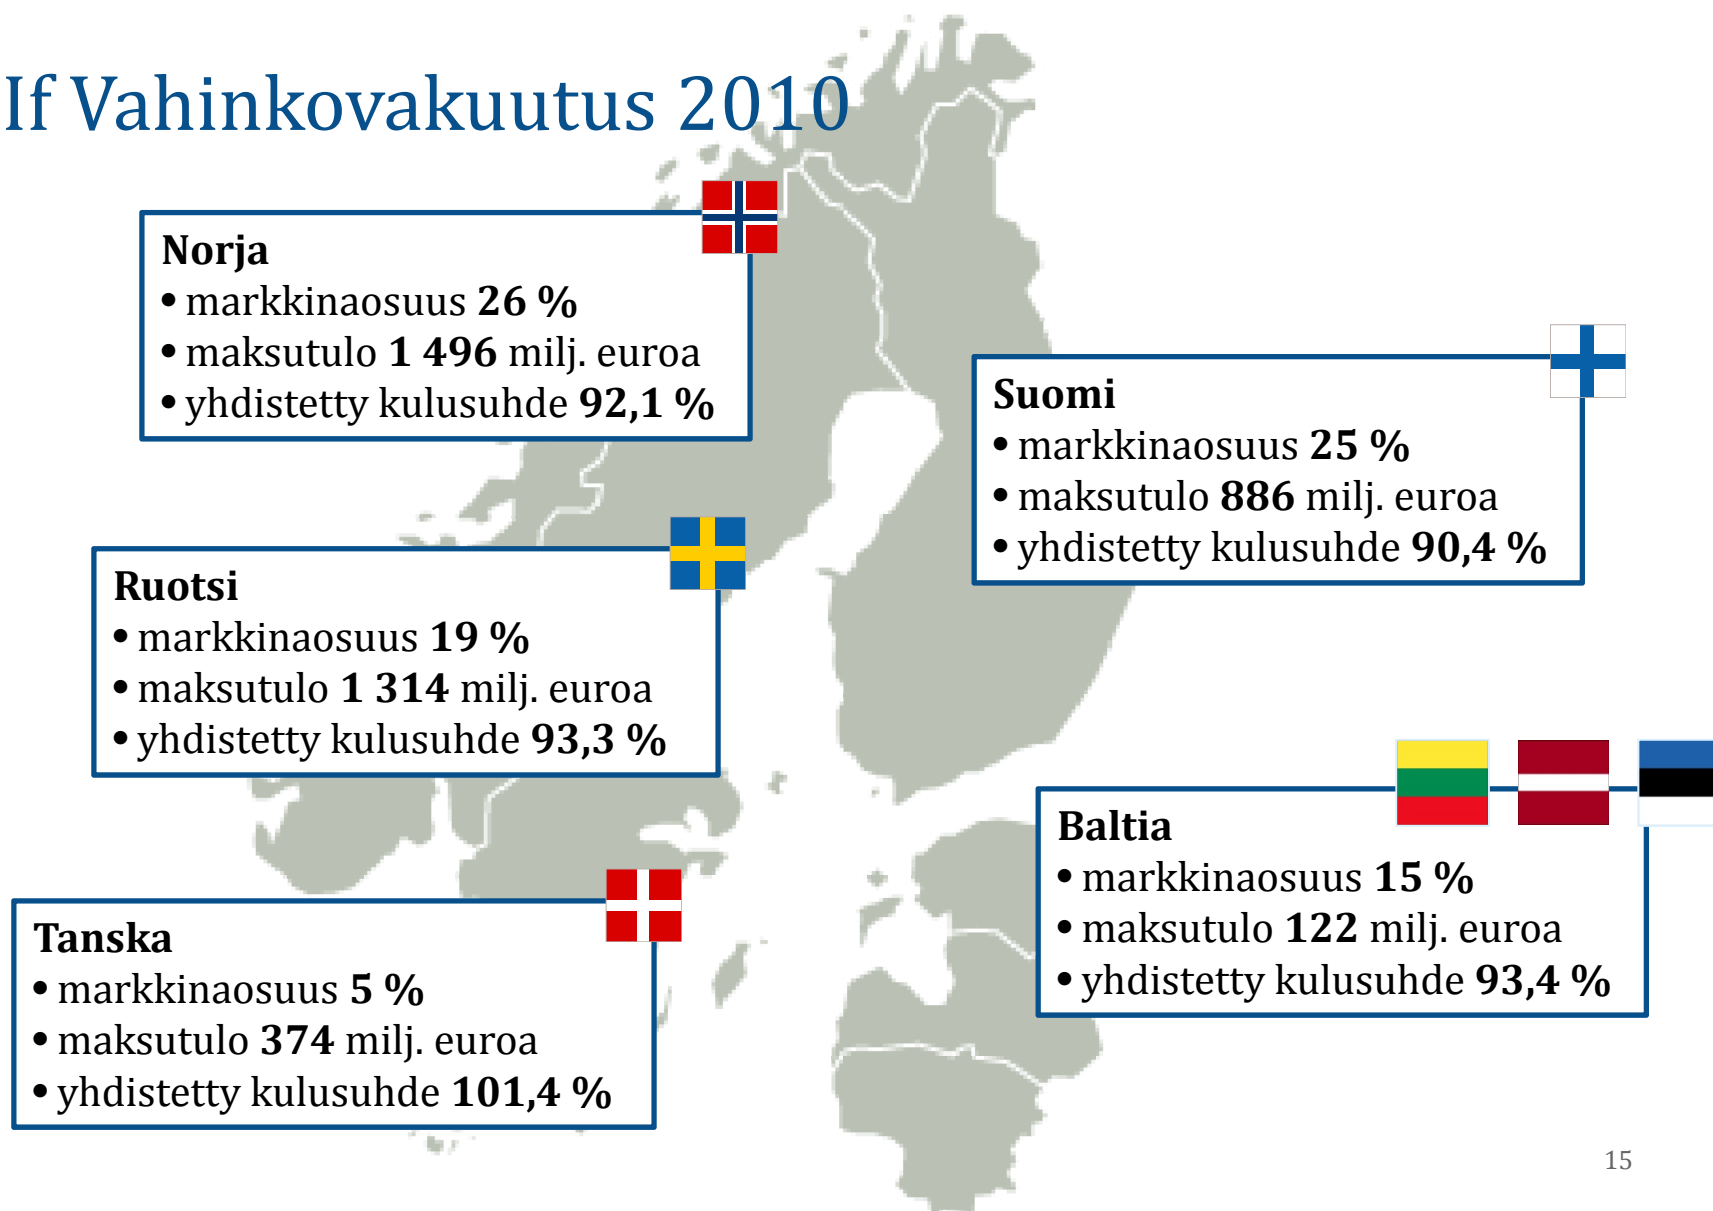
If Vahinkovakuutus 2010

Norja
• markkinaosuus 26 %
• maksutulo 1 496 milj. euroa
• yhdistetty kulusuhde 92,1 %

Suomi
• markkinaosuus 25 %
• maksutulo 886 milj. euroa
• yhdistetty kulusuhde 90,4 %

Ruotsi
• markkinaosuus 19 %
• maksutulo 1 314 milj. euroa
• yhdistetty kulusuhde 93,3 %

Baltia
• markkinaosuus 15 %
• maksutulo 122 milj. euroa
• yhdistetty kulusuhde 93,4 %

Tanska
• markkinaosuus 5 %
• maksutulo 374 milj. euroa
• yhdistetty kulusuhde 101,4 %

15